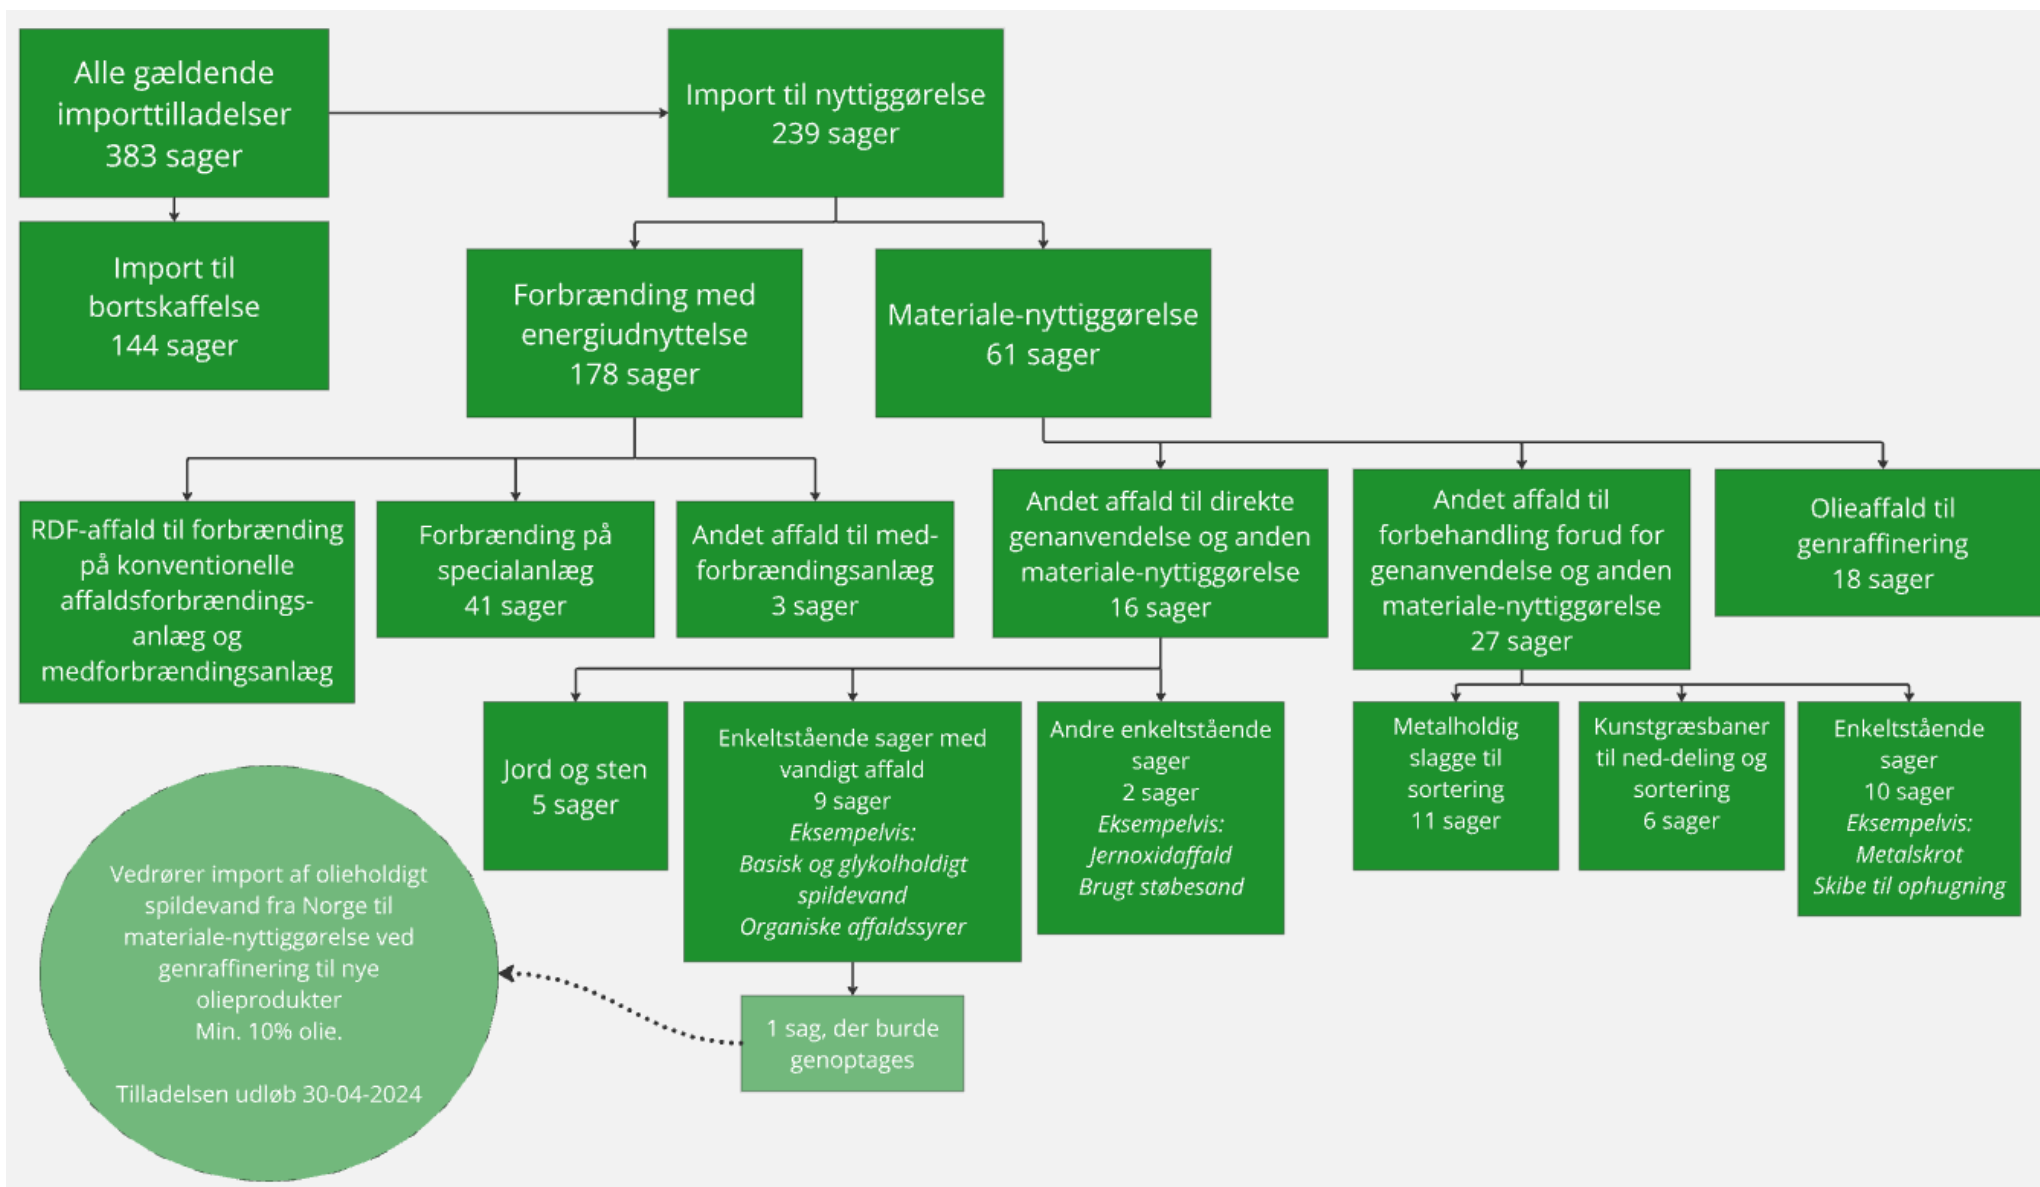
Alle gældende importtilladelser
383 sager

Import til nyttiggørelse
239 sager

Import til bortskaffelse
144 sager

Forbrænding med energiudnyttelse
178 sager

Materiale-nyttiggørelse
61 sager

RDF-affald til forbrænding på konventionelle affaldsforbrændingsanlæg og medforbrændingsanlæg

Forbrænding på specialanlæg
41 sager

Andet affald til medforbrændingsanlæg
3 sager

Andet affald til direkte genanvendelse og anden materiale-nyttiggørelse
16 sager

Andet affald til forbehandling forud for genanvendelse og anden materiale-nyttiggørelse
27 sager

Olieaffald til genraffinering
18 sager

Jord og sten
5 sager

Enkeltstående sager med vandigt affald
9 sager
*Eksempelvis:*
*Basisk og glykolholdigt spildevand*
*Organiske affaldssyrer*

Andre enkeltstående sager
2 sager
*Eksempelvis:*
*Jernoxidaffald*
*Brugt støbesand*

Metalholdig slagge til sortering
11 sager

Kunstgræsbaner til ned-deling og sortering
6 sager

Enkeltstående sager
10 sager
*Eksempelvis:*
*Metalskrot*
*Skibe til ophugning*

Vedrører import af olieholdigt spildevand fra Norge til materiale-nyttiggørelse ved genraffinering til nye olieprodukter
Min. 10% olie.

Tilladelsen udløb 30-04-2024

1 sag, der burde genoptages